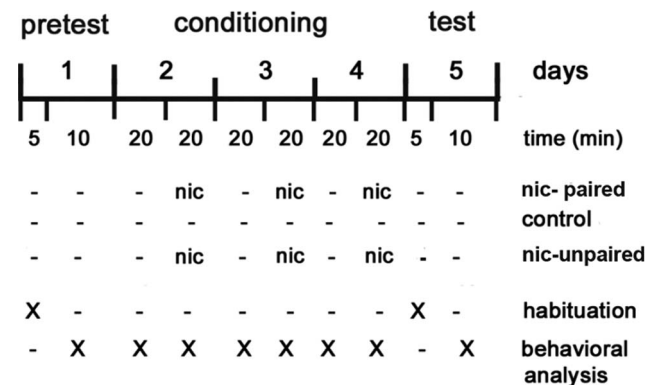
| pretest | | conditioning | | | | | | test | | |
|---|---|---|---|---|---|---|---|---|---|---|
| 1 | | 2 | | 3 | | 4 | | 5 | | days |
| 5 | 10 | 20 | 20 | 20 | 20 | 20 | 20 | 5 | 10 | time (min) |
| - | - | - | nic | - | nic | - | nic | - | - | nic- paired |
| - | - | - | - | - | - | - | - | - | - | control |
| - | - | - | nic | - | nic | - | nic | - | - | nic-unpaired |
| X | - | - | - | - | - | - | - | X | - | habituation |
| - | X | X | X | X | X | X | X | - | X | behavioral analysis |